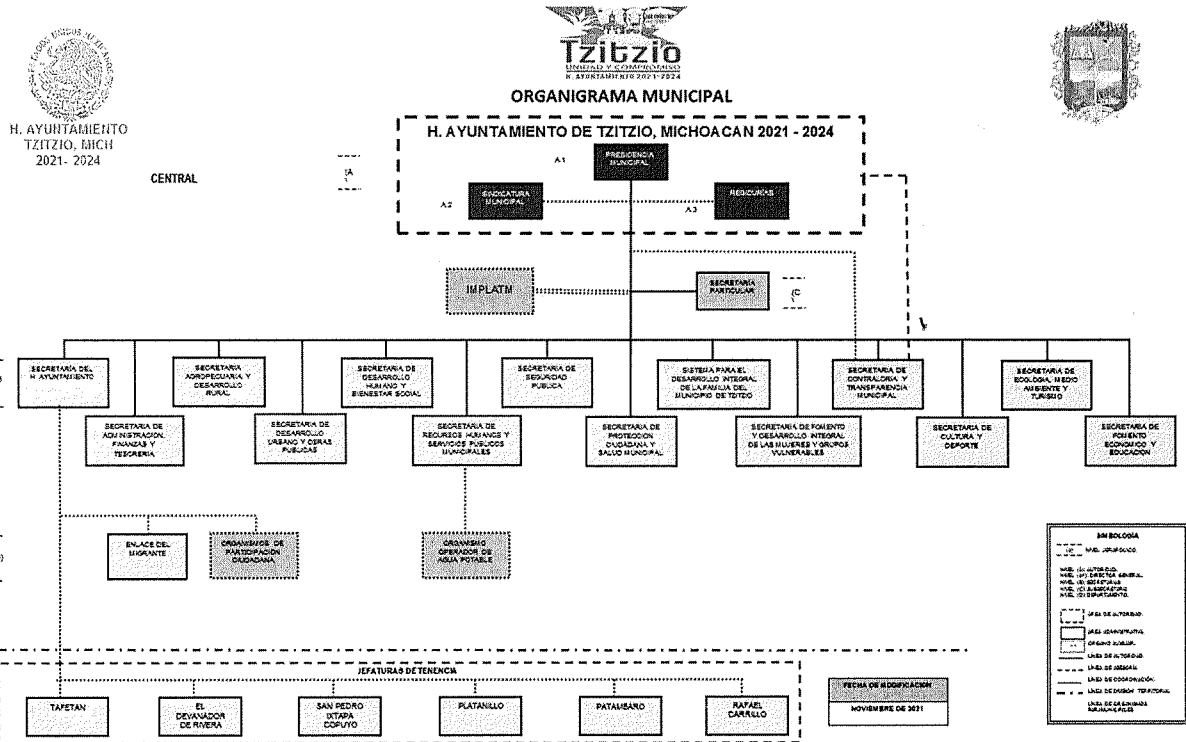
Tzitzio
UNIDAD Y COMPROMISO
H. AYUNTAMIENTO 2021-2024

ORGANIGRAMA MUNICIPAL

H. AYUNTAMIENTO TZITZIO, MICH 2021- 2024

CENTRAL

(A

H. AYUNTAMIENTO DE TZITZIO, MICHOACAN 2021 - 2024

A1 PRESIDENCIA MUNICIPAL

A2 SINDICATURA MUNICIPAL

A3 REGIDURIAS

IMPLATM

SECRETARIA PARTICULAR

(C

SECRETARIA DEL H. AYUNTAMIENTO

SECRETARIA DE ADMINISTRACION, FINANZAS Y TESORERIA

SECRETARIA AGROPECUARIA Y DESARROLLO RURAL

SECRETARIA DE DESARROLLO URBANO Y OBRAS PUBLICAS

SECRETARIA DE DESARROLLO HUMANO Y BIENESTAR SOCIAL

SECRETARIA DE RECURSOS HUMANOS Y SERVICIOS PUBLICOS MUNICIPALES

SECRETARIA DE SEGURIDAD PUBLICA

SECRETARIA DE PROTECCION CIUDADANA Y SALUD MUNICIPAL

SISTEMA PARA EL DESARROLLO INTEGRAL DE LA FAMILIA DEL MUNICIPIO DE TZITZIO

SECRETARIA DE FOMENTO Y DESARROLLO INTEGRAL DE LAS MUJERES Y GRUPOS VULNERABLES

SECRETARIA DE CONTRALORIA Y TRANSPARENCIA MUNICIPAL

SECRETARIA DE CULTURA Y DEPORTE

SECRETARIA DE ECOLOGIA, MEDIO AMBIENTE Y TURISMO

SECRETARIA DE FOMENTO ECONOMICO Y EDUCACION

ENLACE DEL MIGRANTE

ORGANISMOS DE PARTICIPACION CIUDADANA

ORGANISMO OPERADOR DE AGUA POTABLE

JEFATURAS DE TENENCIA

TAFETAN

EL DEVANADOR DE RIVERA

SAN PEDRO IXTAPA COPUYO

PLATANILLO

PATAMBARO

RAFAEL CARRILLO

FECHA DE MODIFICACION
NOVIEMBRE DE 2021

SIMBOLOGIA
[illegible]